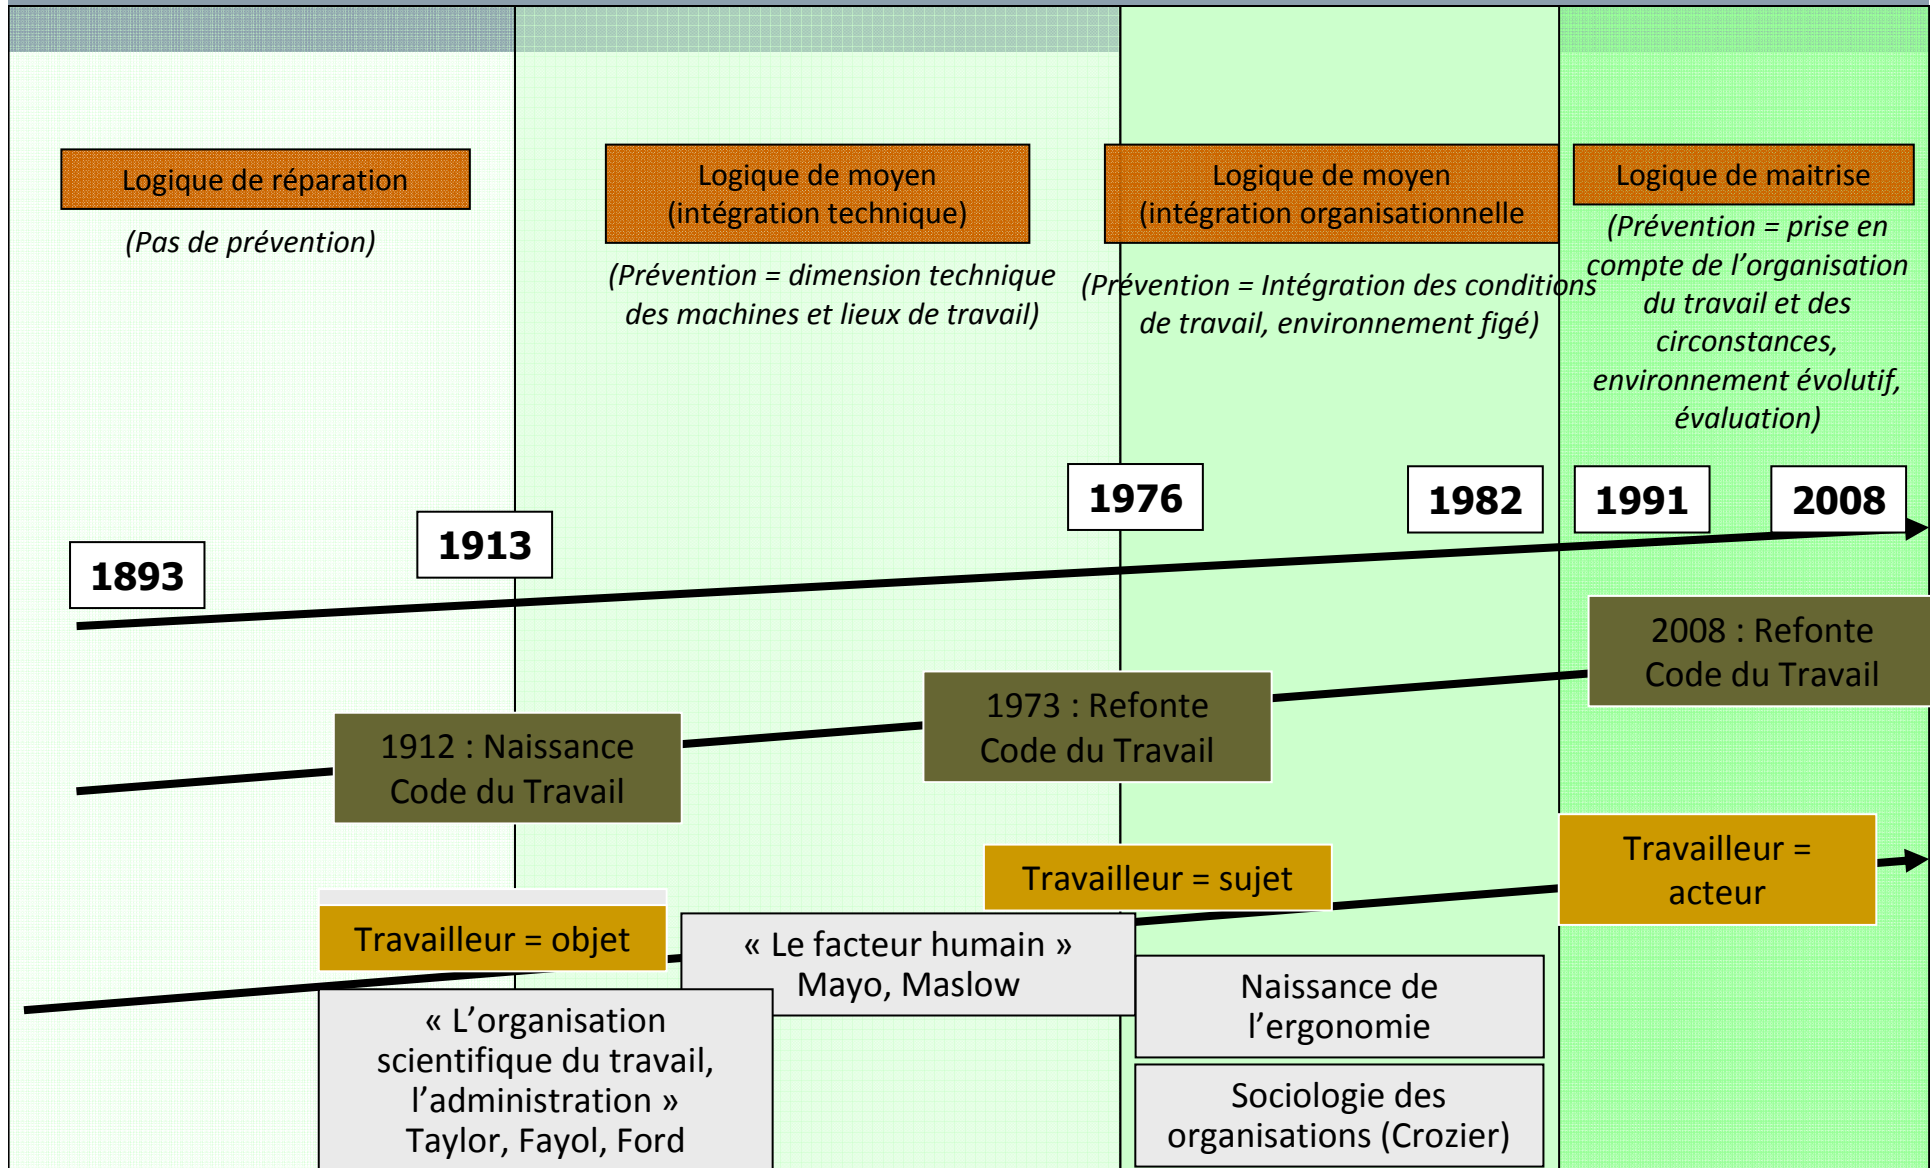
Logique de réparation

(Pas de prévention)

Logique de moyen (intégration technique)

(Prévention = dimension technique des machines et lieux de travail)

Logique de moyen (intégration organisationnelle

(Prévention = Intégration des conditions de travail, environnement figé)

Logique de maitrise

(Prévention = prise en compte de l'organisation du travail et des circonstances, environnement évolutif, évaluation)

1893

1913

1976

1982

1991

2008

1912 : Naissance Code du Travail

1973 : Refonte Code du Travail

2008 : Refonte Code du Travail

Travailleur = objet

Travailleur = sujet

Travailleur = acteur

« Le facteur humain » Mayo, Maslow

« L'organisation scientifique du travail, l'administration » Taylor, Fayol, Ford

Naissance de l'ergonomie

Sociologie des organisations (Crozier)